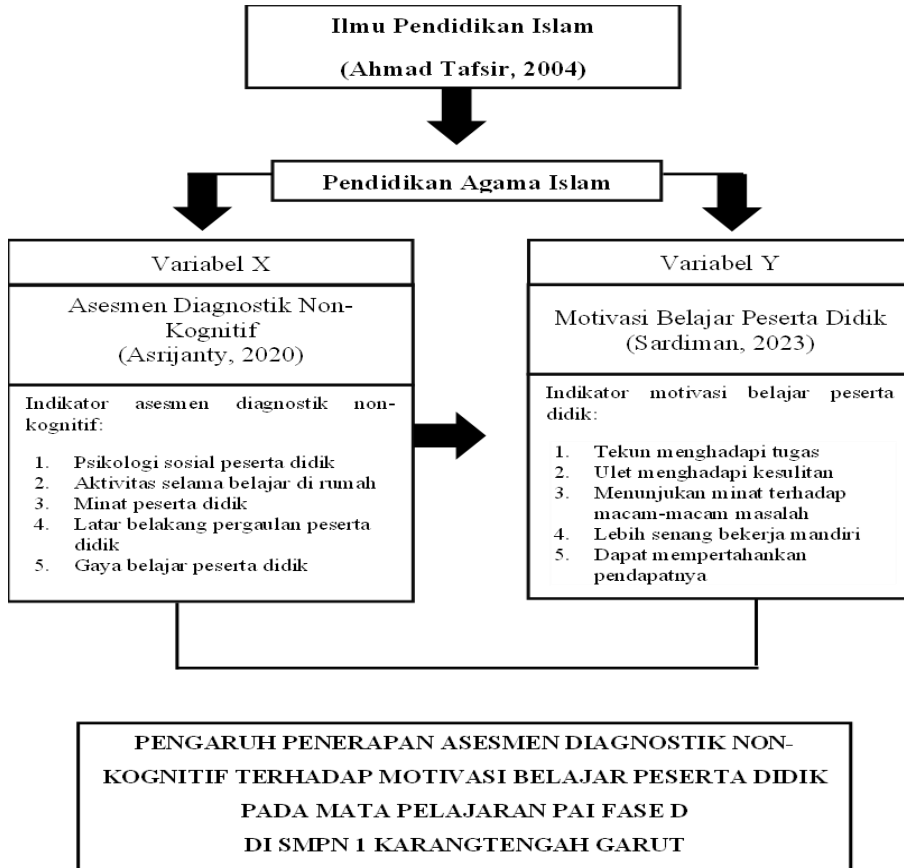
Ilmu Pendidikan Islam

(Ahmad Tafsir, 2004)

Pendidikan Agama Islam

Variabel X

Asesmen Diagnostik Non-Kognitif
(Asrijanty, 2020)

Indikator asesmen diagnostik non-kognitif:

1. Psikologi sosial peserta didik
2. Aktivitas selama belajar di rumah
3. Minat peserta didik
4. Latar belakang pergaulan peserta didik
5. Gaya belajar peserta didik

Variabel Y

Motivasi Belajar Peserta Didik
(Sardiman, 2023)

Indikator motivasi belajar peserta didik:

1. Tekun menghadapi tugas
2. Ulet menghadapi kesulitan
3. Menunjukan minat terhadap macam-macam masalah
4. Lebih senang bekerja mandiri
5. Dapat mempertahankan pendapatnya

PENGARUH PENERAPAN ASESMEN DIAGNOSTIK NON-KOGNITIF TERHADAP MOTIVASI BELAJAR PESERTA DIDIK PADA MATA PELAJARAN PAI FASE D DI SMPN 1 KARANGTENGAH GARUT